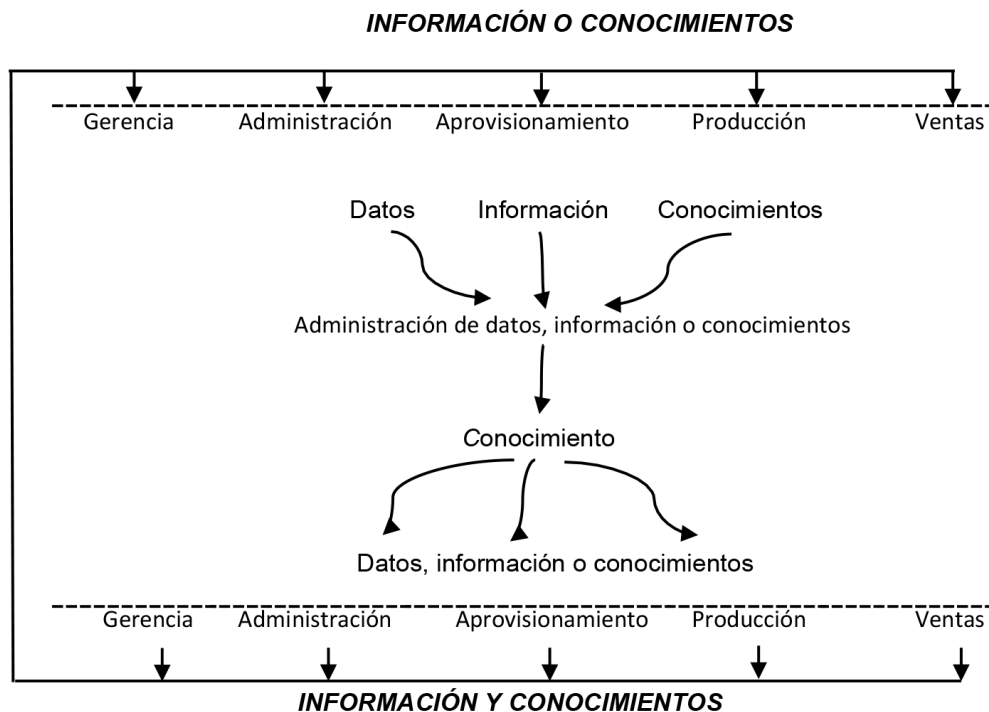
INFORMACIÓN O CONOCIMIENTOS

Gerencia Administración Aprovisionamiento Producción Ventas

Datos Información Conocimientos

Administración de datos, información o conocimientos

Conocimiento

Datos, información o conocimientos

Gerencia Administración Aprovisionamiento Producción Ventas

INFORMACIÓN Y CONOCIMIENTOS